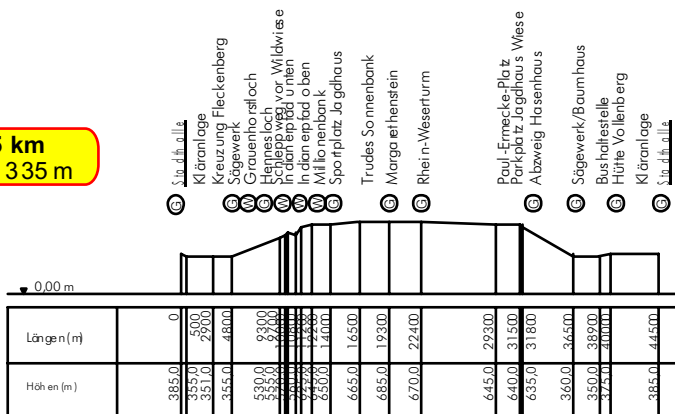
5 km
335 m

Stadthalle
Kläranlage
Kreuzung Fleckenberg
Sägewerk
Grauenhorstloch
Hennesloch
Schleppweg vor Wildwiese
Indianerpfad unten
Indianerpfad oben
Millionenbank
Sportplatz Jagdhaus
Trudes Sonnenbank
Margarethenstein
Rhein-Weserturm
Paul-Ermecke-Platz
Parkplatz Jagdhaus Wiese
Abzweig Hasenhaus
Sägewerk/Baumhaus
Bushaltestelle
Hütte Vollenberg
Kläranlage
Stadthalle

0,00 m

| Längen (m) | 0 | 500 | 2900 | 4800 | 9300 | 9700 | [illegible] | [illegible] | 1200 | 1400 | 16500 | 19300 | 22400 | 29300 | 31500 | 31800 | 36500 | 38900 | 40000 | 44500 |
|---|---|---|---|---|---|---|---|---|---|---|---|---|---|---|---|---|---|---|---|---|
| Höhen (m) | 385,0 | 355,0 | 351,0 | 355,0 | 530,0 | 552,0 | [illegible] | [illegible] | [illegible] | 650,0 | 665,0 | 685,0 | 670,0 | 645,0 | 640,0 | 635,0 | 360,0 | 350,0 | 375,0 | 385,0 |